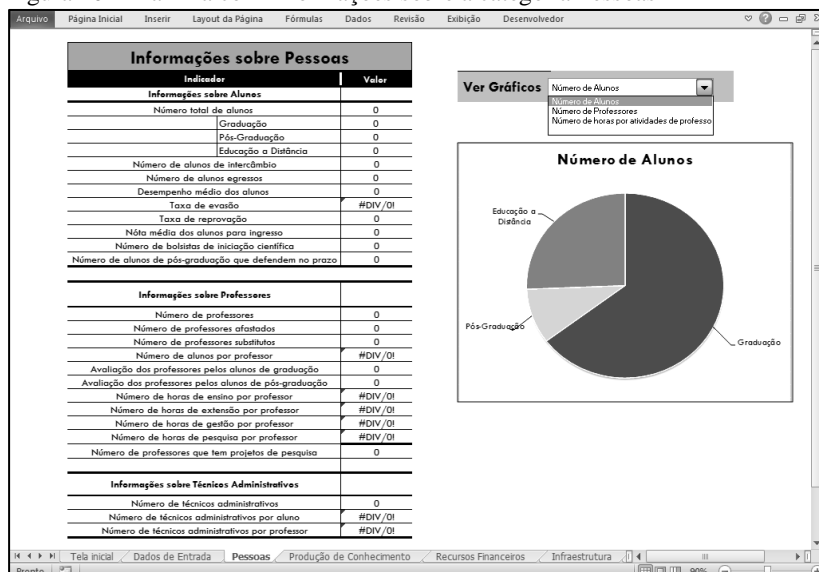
Arquivo | Página Inicial | Inserir | Layout da Página | Fórmulas | Dados | Revisão | Exibição | Desenvolvedor

Informações sobre Pessoas

| Indicador | Valor |
|---|---|
| **Informações sobre Alunos** | |
| Número total de alunos | 0 |
| Graduação | 0 |
| Pós-Graduação | 0 |
| Educação a Distância | 0 |
| Número de alunos de intercâmbio | 0 |
| Número de alunos egressos | 0 |
| Desempenho médio dos alunos | 0 |
| Taxa de evasão | #DIV/0! |
| Taxa de reprovação | 0 |
| Nóta média dos alunos para ingresso | 0 |
| Número de bolsistas de iniciação científica | 0 |
| Número de alunos de pós-graduação que defendem no prazo | 0 |
| **Informações sobre Professores** | |
| Número de professores | 0 |
| Número de professores afastados | 0 |
| Número de professores substitutos | 0 |
| Número de alunos por professor | #DIV/0! |
| Avaliação dos professores pelos alunos de graduação | 0 |
| Avaliação dos professores pelos alunos de pós-graduação | 0 |
| Número de horas de ensino por professor | #DIV/0! |
| Número de horas de extensão por professor | #DIV/0! |
| Número de horas de gestão por professor | #DIV/0! |
| Número de horas de pesquisa por professor | #DIV/0! |
| Número de professores que tem projetos de pesquisa | 0 |
| **Informações sobre Técnicos Administrativos** | |
| Número de técnicos administrativos | 0 |
| Número de técnicos administrativos por aluno | #DIV/0! |
| Número de técnicos administrativos por professor | #DIV/0! |

Ver Gráficos | Número de Alunos
Número de Alunos
Número de Professores
Número de horas por atividades de professo

Número de Alunos
Educação a Distância
Pós-Graduação
Graduação

Tela inicial | Dados de Entrada | Pessoas | Produção de Conhecimento | Recursos Financeiros | Infraestrutura
Pronto | 90%